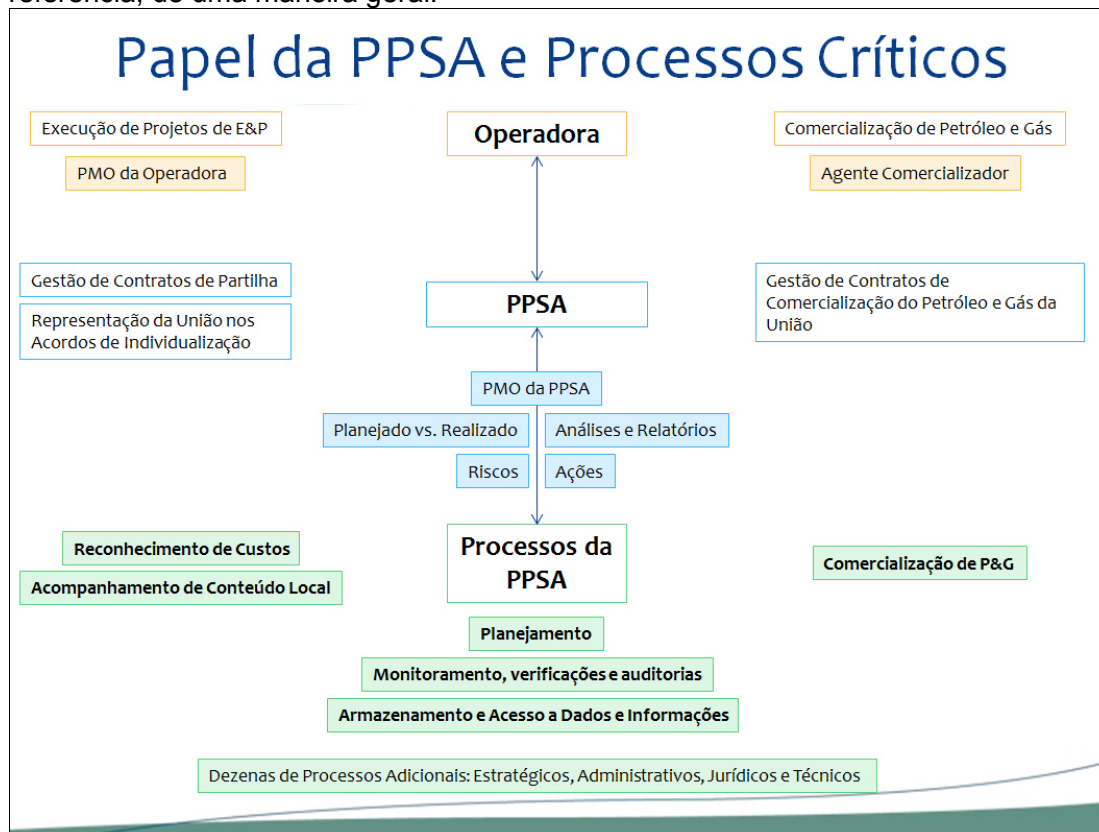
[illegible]

Papel da PPSA e Processos Críticos

Execução de Projetos de E&P

PMO da Operadora

Operadora

Comercialização de Petróleo e Gás

Agente Comercializador

Gestão de Contratos de Partilha

Representação da União nos Acordos de Individualização

PPSA

Gestão de Contratos de Comercialização do Petróleo e Gás da União

PMO da PPSA

Planejado vs. Realizado

Análises e Relatórios

Riscos

Ações

Reconhecimento de Custos

Acompanhamento de Conteúdo Local

Processos da PPSA

Comercialização de P&G

Planejamento

Monitoramento, verificações e auditorias

Armazenamento e Acesso a Dados e Informações

Dezenas de Processos Adicionais: Estratégicos, Administrativos, Jurídicos e Técnicos